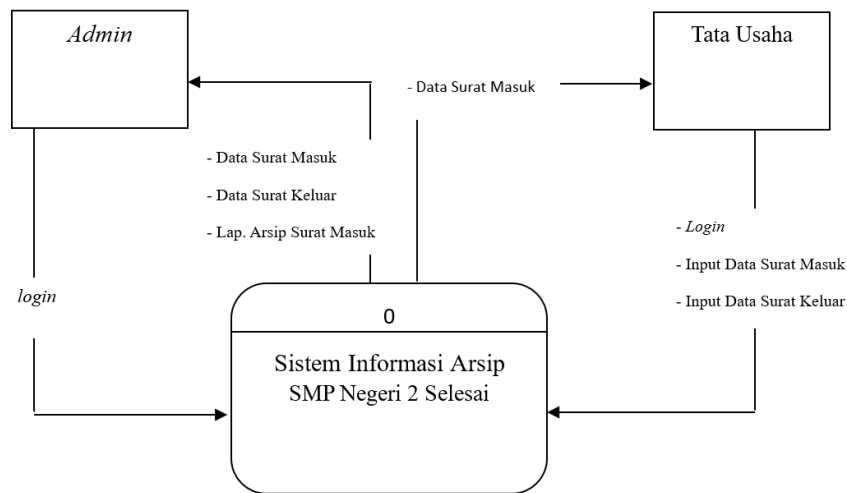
Admin

Tata Usaha

- Data Surat Masuk

- Data Surat Masuk

- Data Surat Keluar

- Lap. Arsip Surat Masuk

login

- Login

- Input Data Surat Masuk

- Input Data Surat Keluar

0

Sistem Informasi Arsip SMP Negeri 2 Selesai